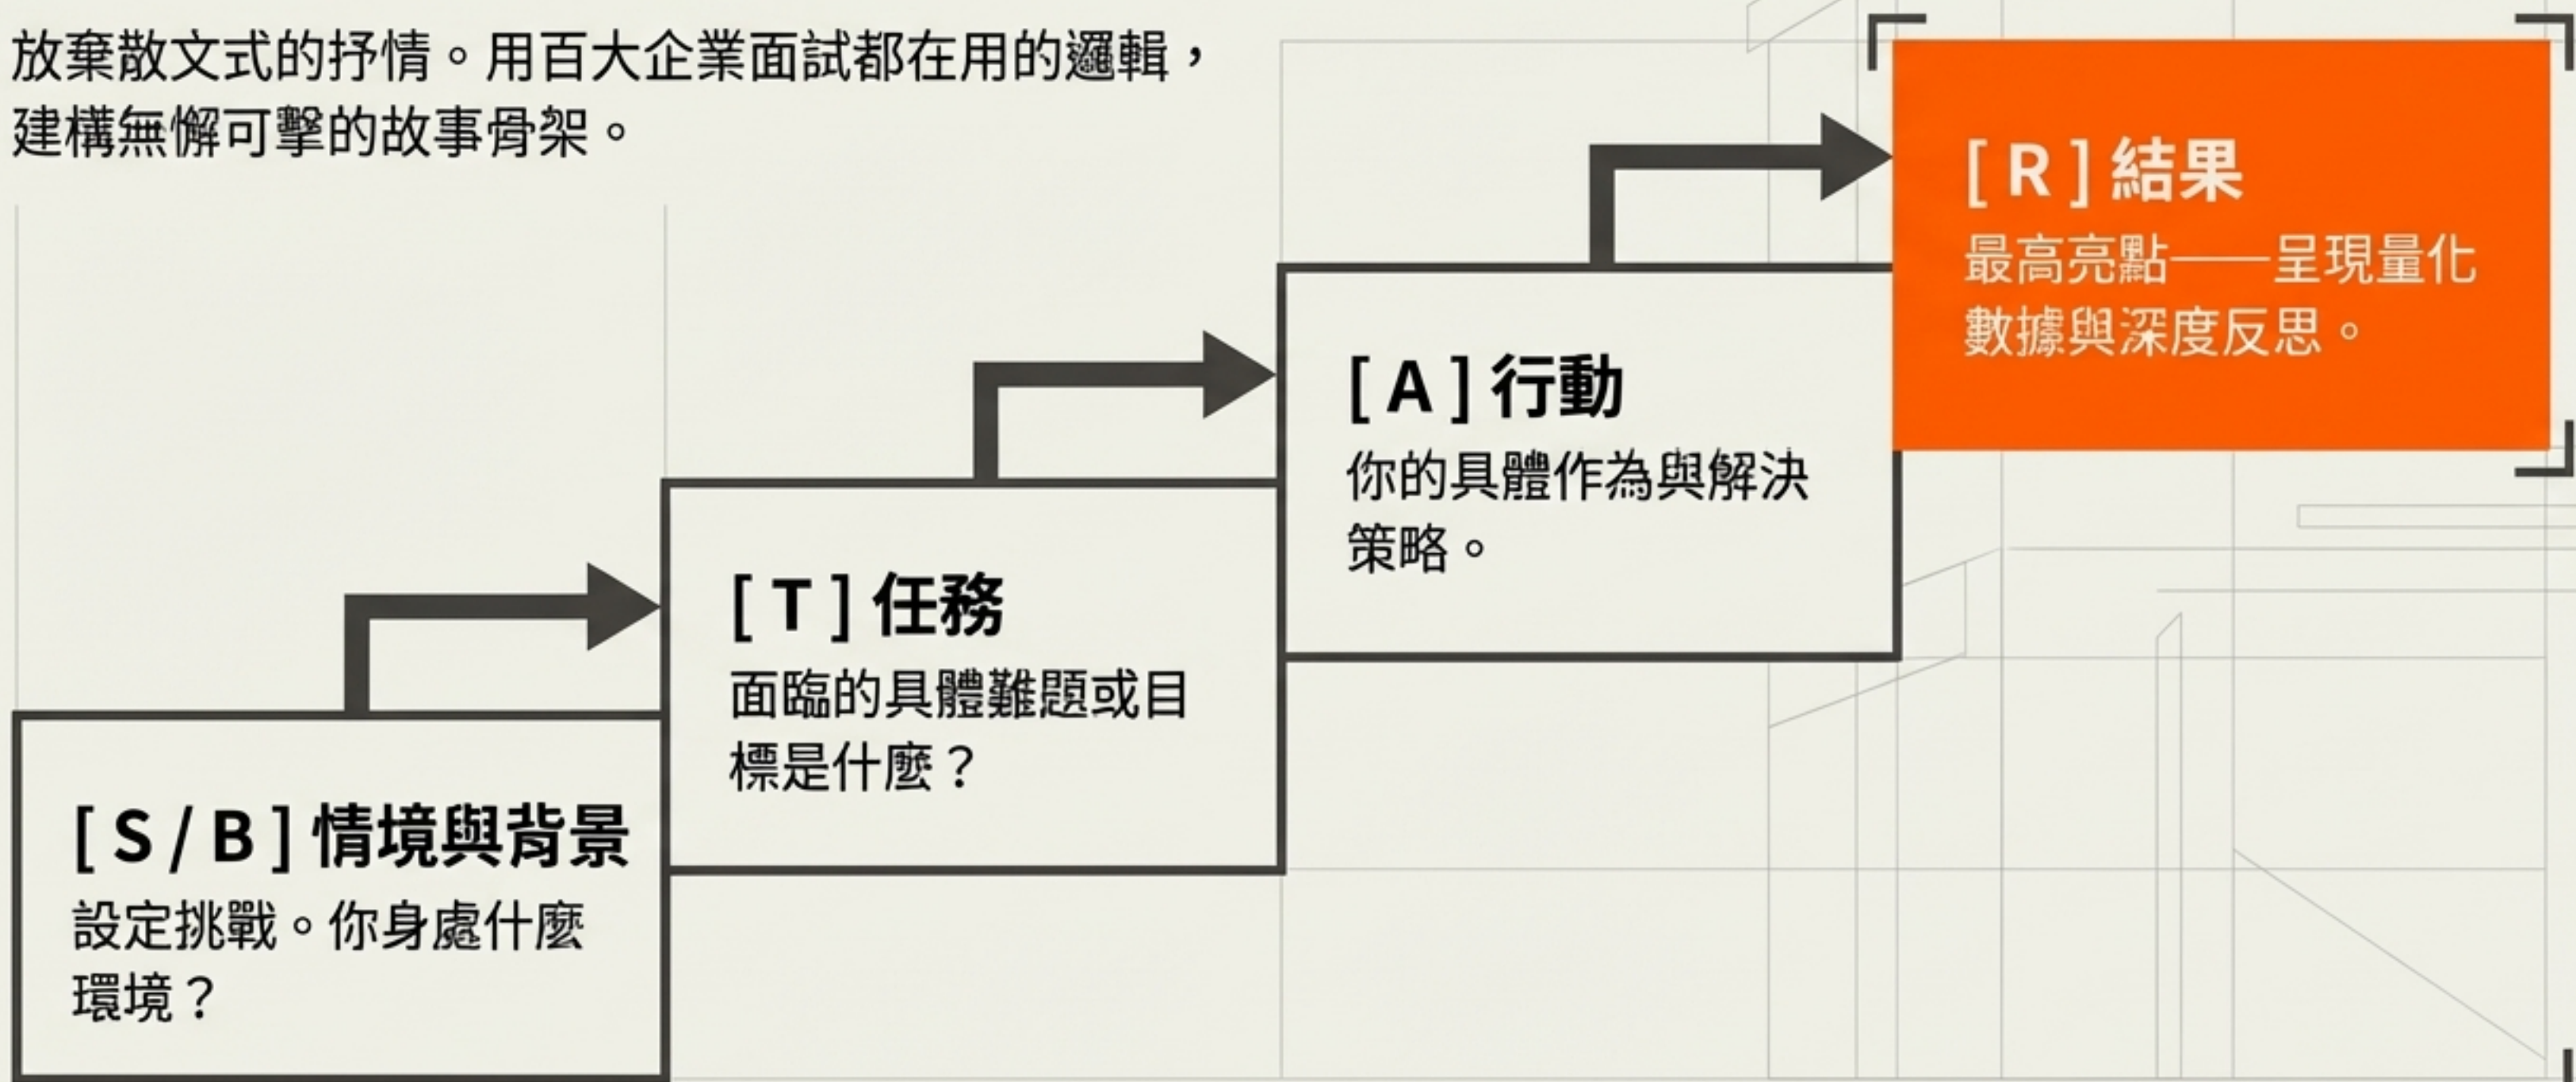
放棄散文式的抒情。用百大企業面試都在用的邏輯，建構無懈可擊的故事骨架。

[ S / B ] 情境與背景
設定挑戰。你身處什麼環境？

[ T ] 任務
面臨的具體難題或目標是什麼？

[ A ] 行動
你的具體作為與解決策略。

[ R ] 結果
最高亮點——呈現量化數據與深度反思。